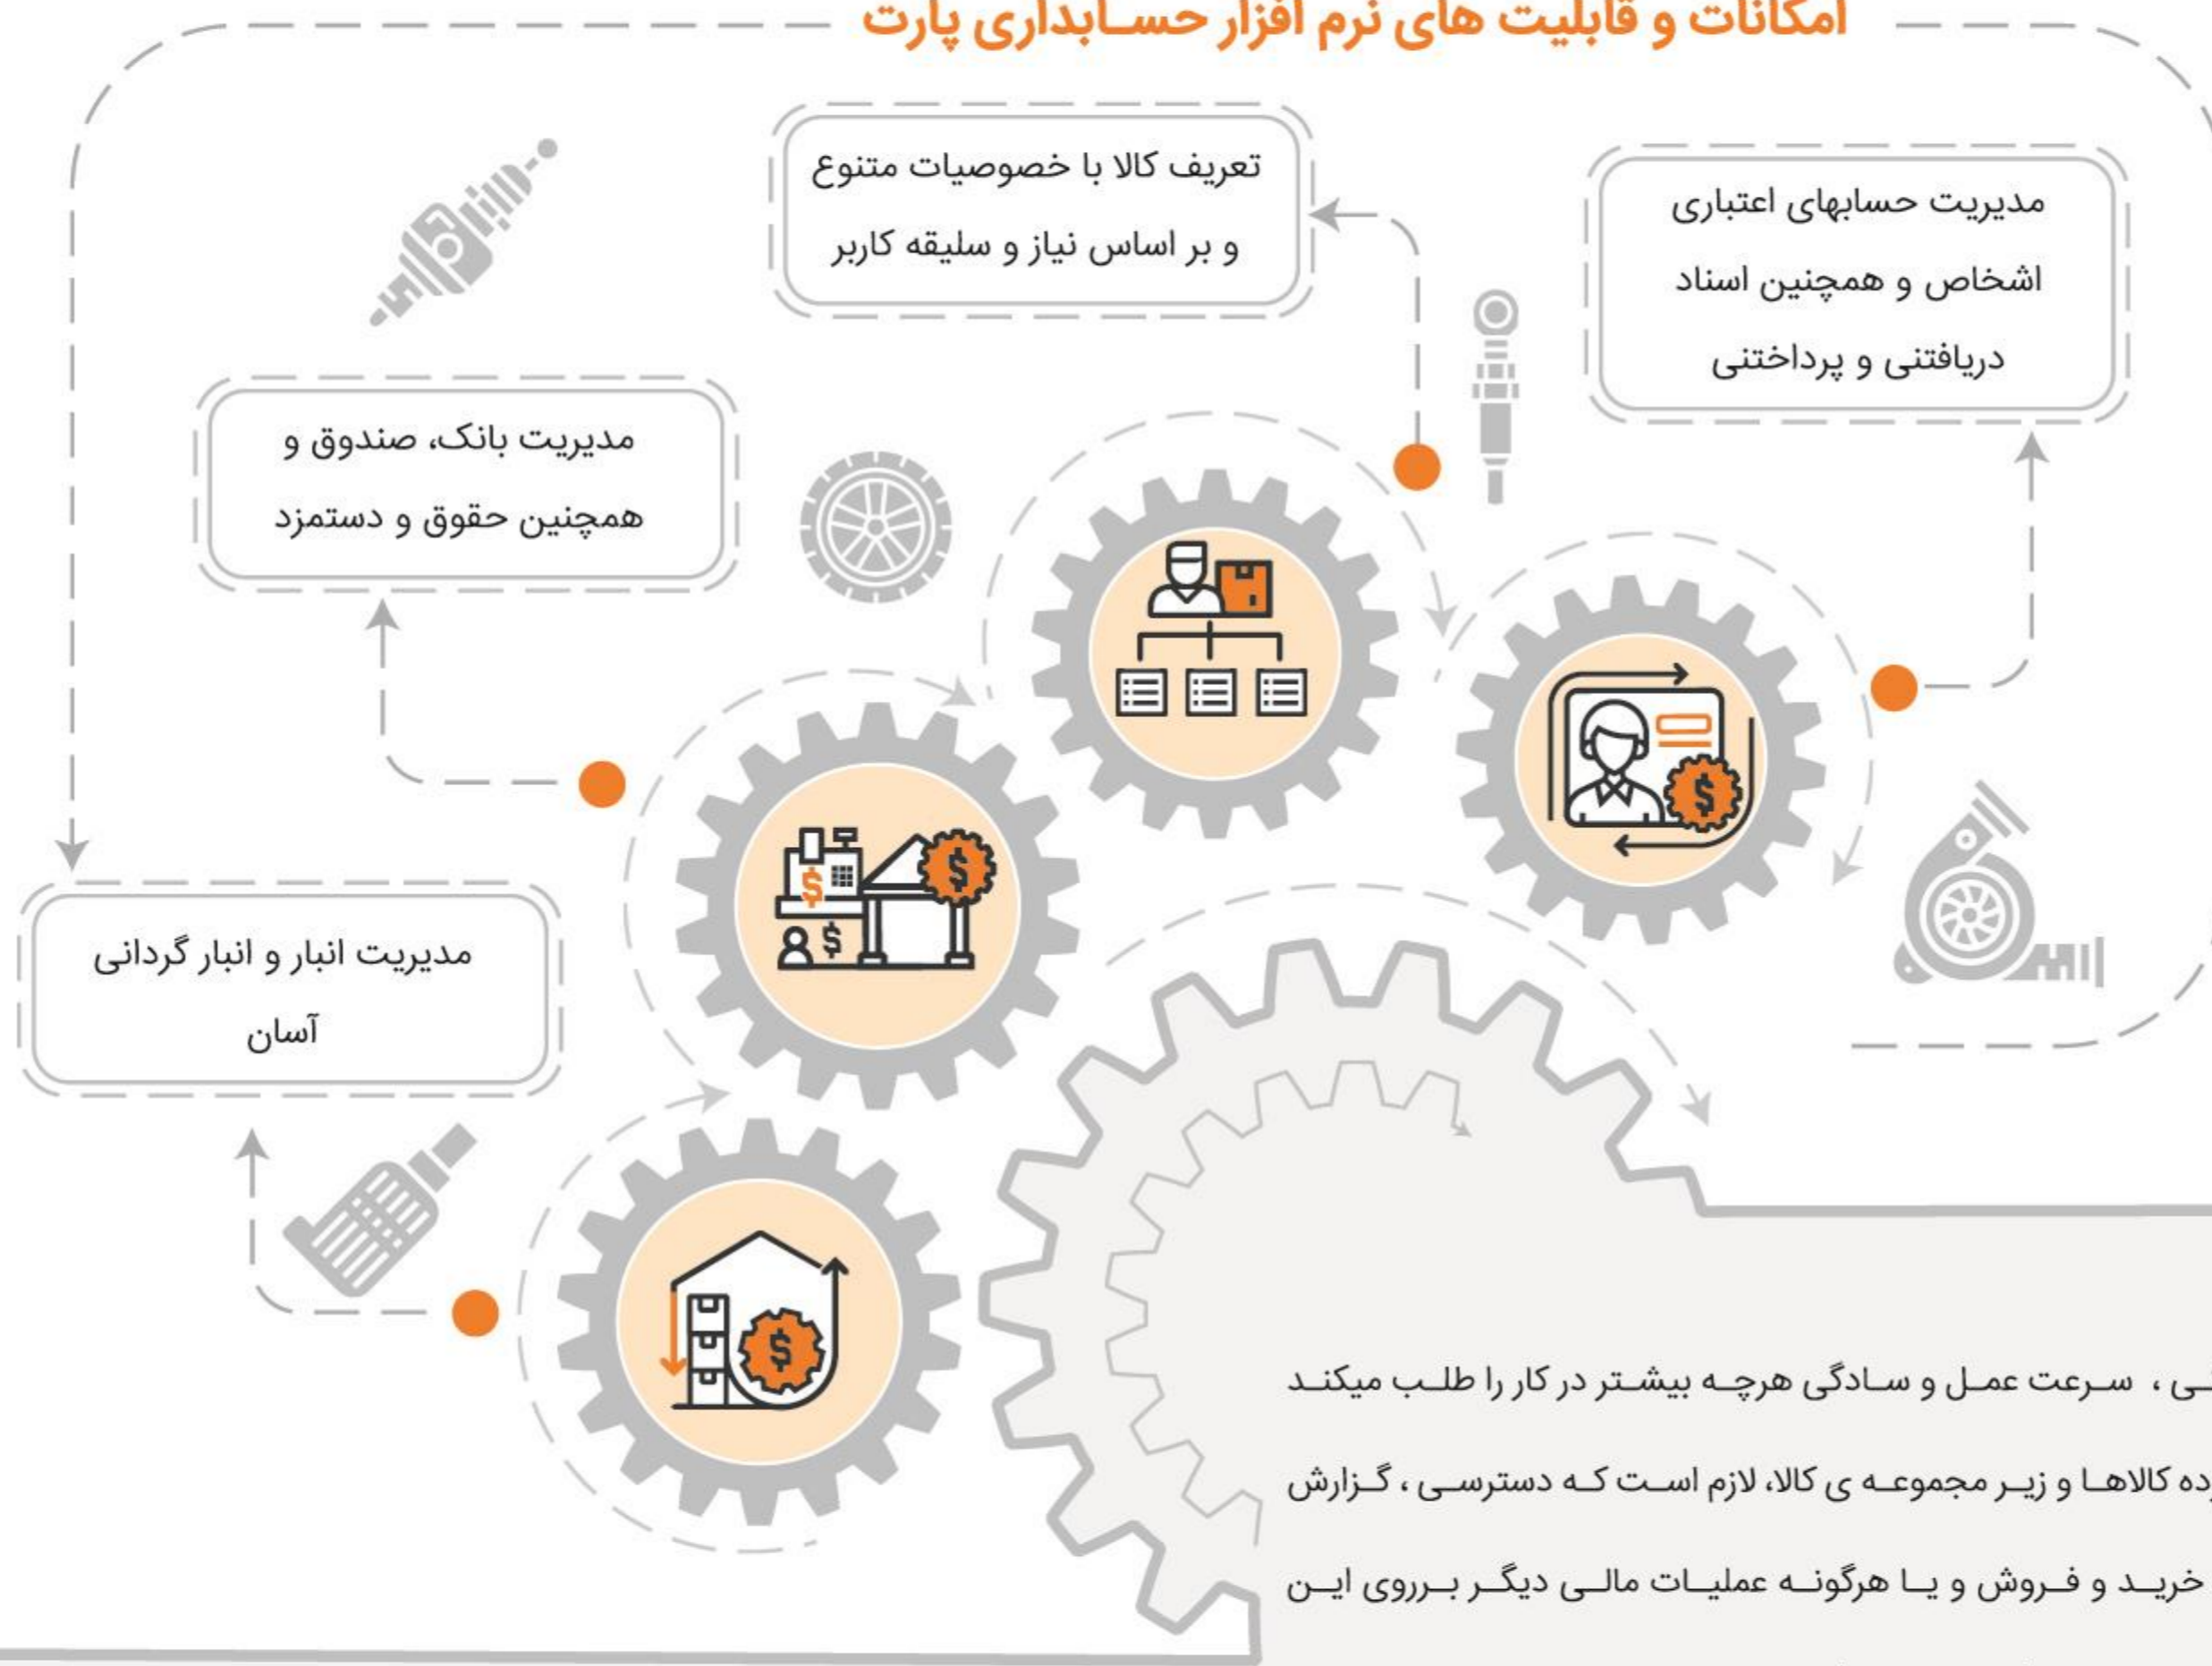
امکانات و قابلیت های نرم افزار حسابداری پارت

تعریف کالا با خصوصیات متنوع و بر اساس نیاز و سلیقه کاربر

مدیریت حسابهای اعتباری اشخاص و همچنین اسناد دریافتنی و پرداختنی

مدیریت بانک، صندوق و همچنین حقوق و دستمزد

مدیریت انبار و انبار گردانی آسان

ـی ، سرعت عمل و سادگی هرچه بیشتر در کار را طلب میکنند

ـده کالاها و زیر مجموعه ی کالا، لازم است که دسترسی ، گزارش

خرید و فروش و یا هرگونه عملیات مالی دیگر برروی این